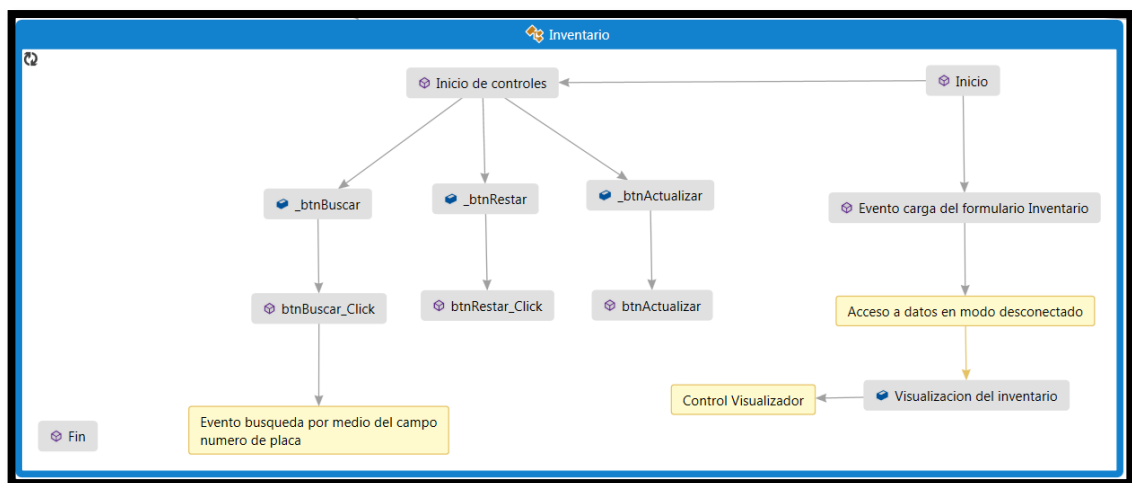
Inventario

Inicio de controles

Inicio

_btnBuscar

_btnRestar

_btnActualizar

Evento carga del formulario Inventario

btnBuscar_Click

btnRestar_Click

btnActualizar

Acceso a datos en modo desconectado

Control Visualizador

Visualizacion del inventario

Evento busqueda por medio del campo numero de placa

Fin